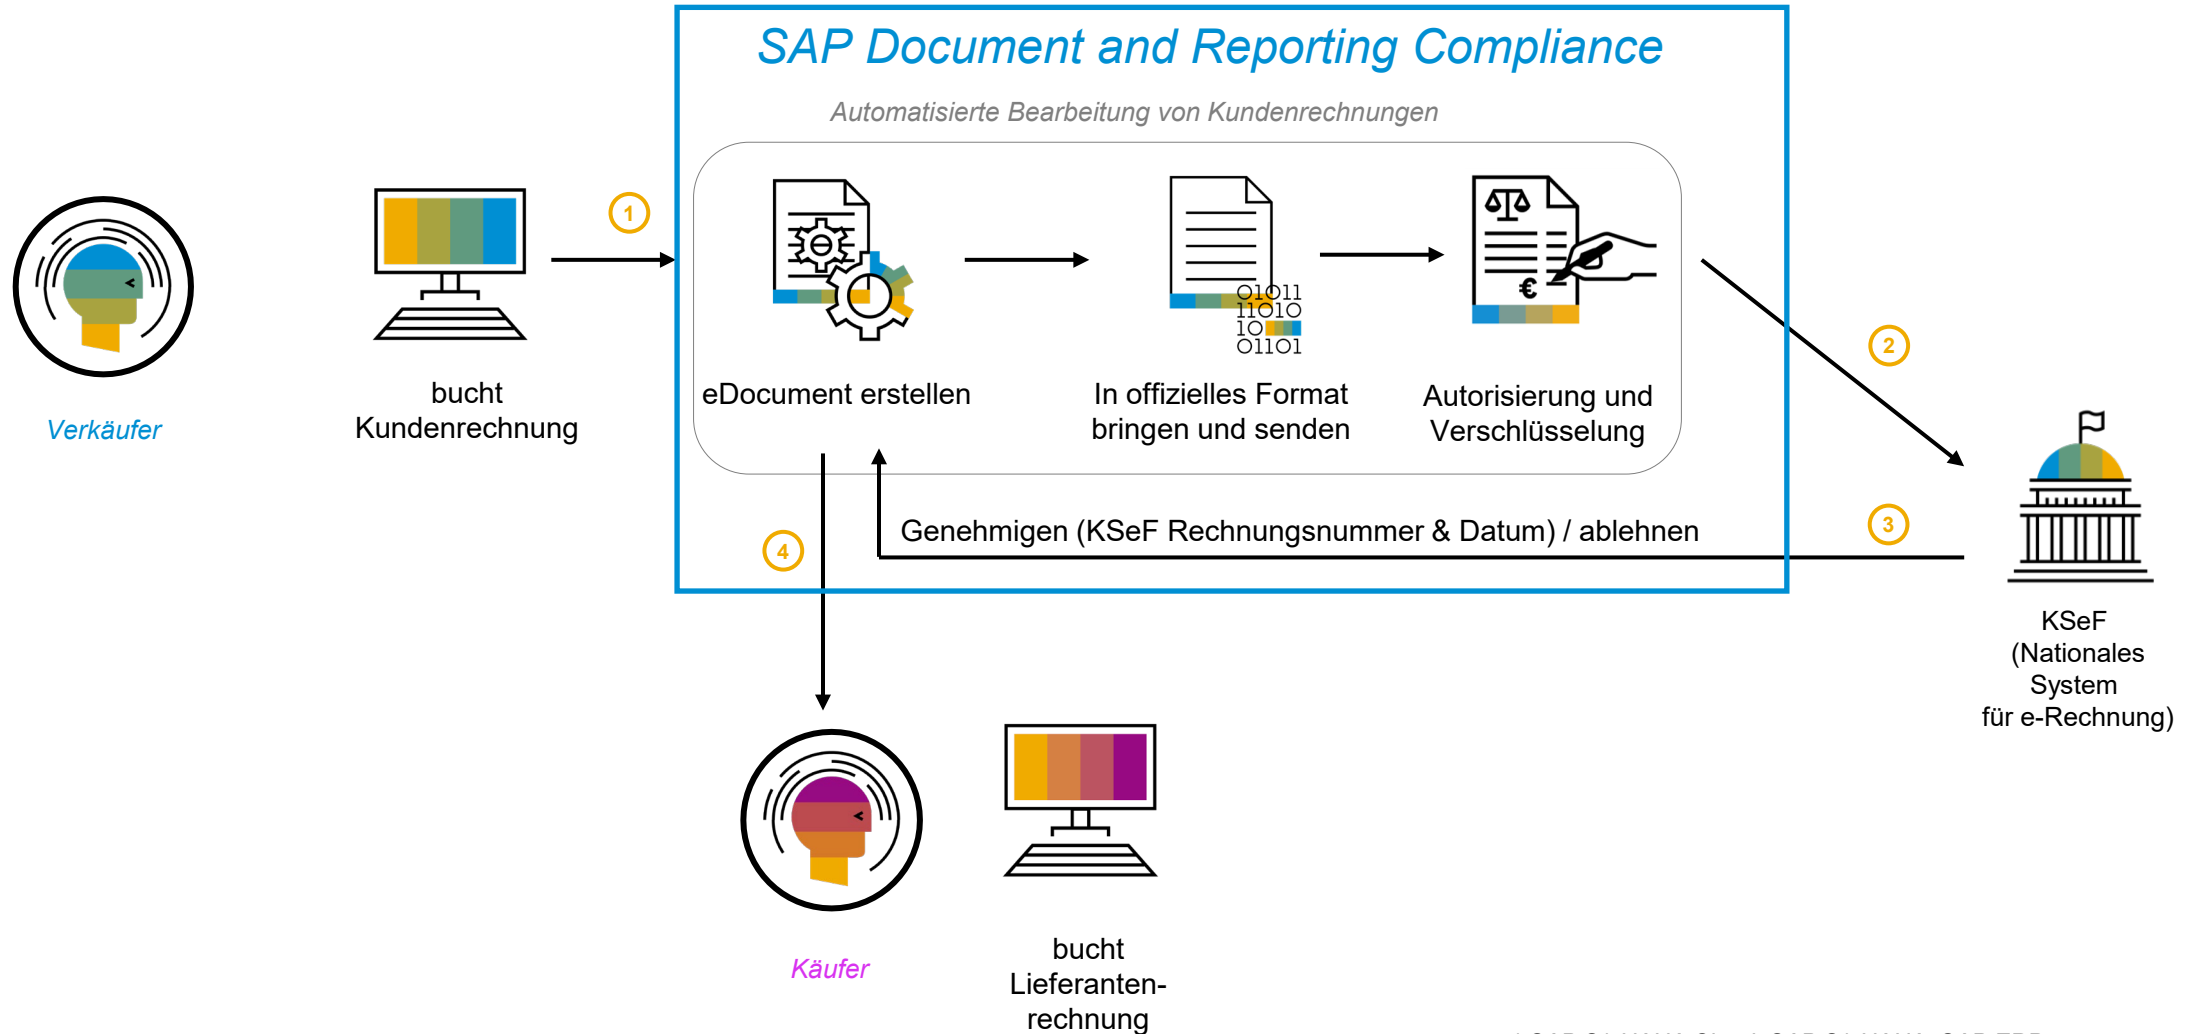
SAP Document and Reporting Compliance

Automatisierte Bearbeitung von Kundenrechnungen

Verkäufer

bucht Kundenrechnung

1

eDocument erstellen

01011
11010
10
01101

In offizielles Format bringen und senden

€

Autorisierung und Verschlüsselung

2

3

Genehmigen (KSeF Rechnungsnummer & Datum) / ablehnen

4

KSeF (Nationales System für e-Rechnung)

Käufer

bucht Lieferanten-rechnung

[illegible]